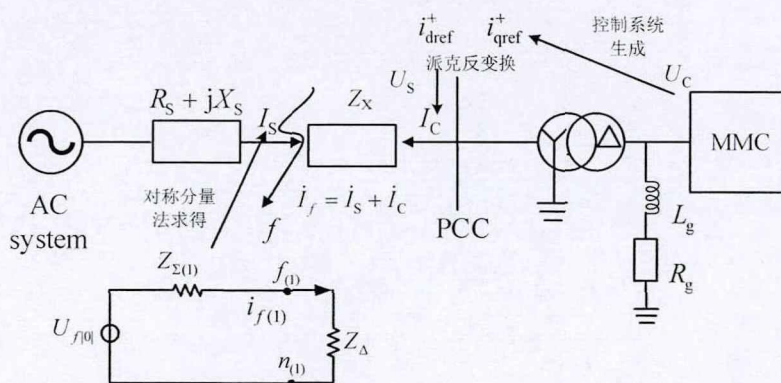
$i_{\mathrm{dref}}^{+}$ $i_{\mathrm{qref}}^{+}$ 控制系统生成

派克反变换

$U_{\mathrm{S}}$

$U_{\mathrm{C}}$

$R_{\mathrm{S}}+\mathrm{j}X_{\mathrm{S}}$

$I_{\mathrm{S}}$

$Z_{\mathrm{X}}$

$I_{\mathrm{C}}$

MMC

对称分量法求得

$\dot{I}_{f}=\dot{I}_{\mathrm{S}}+\dot{I}_{\mathrm{C}}$

AC system

$f$

PCC

$L_{\mathrm{g}}$

$R_{\mathrm{g}}$

$Z_{\Sigma(1)}$

$f_{(1)}$

$i_{f(1)}$

$U_{f|0|}$

$Z_{\Delta}$

$n_{(1)}$